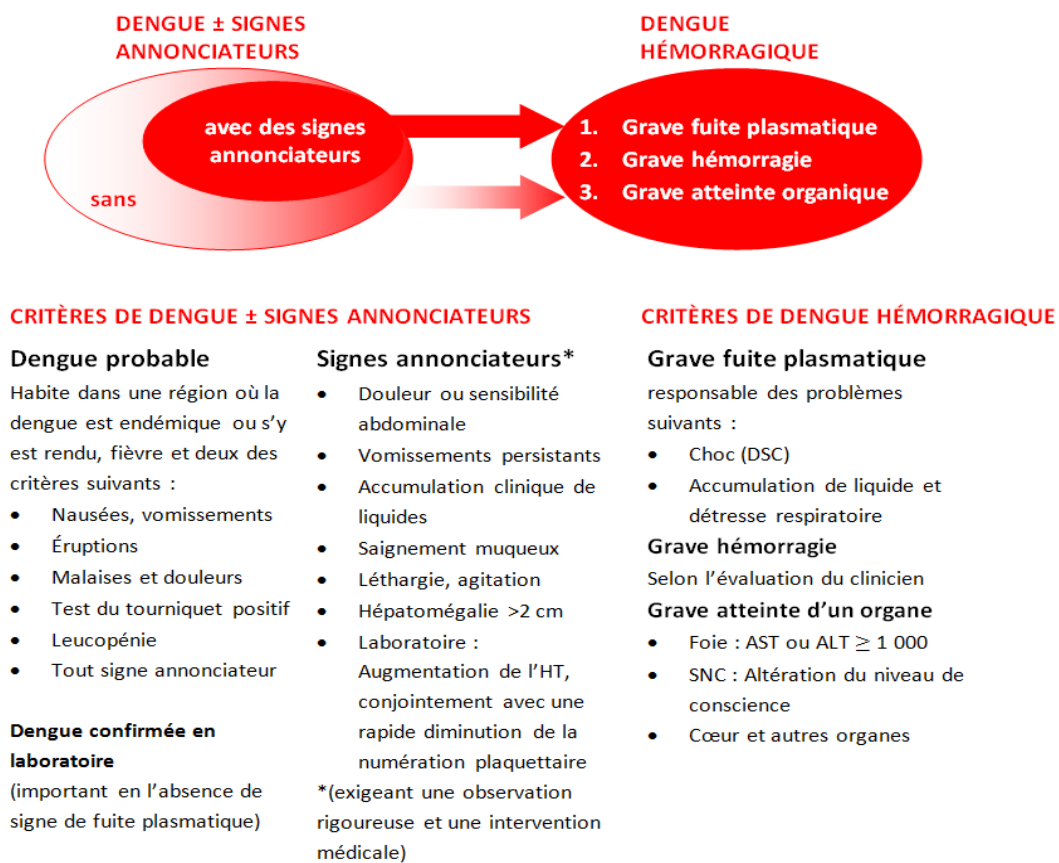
DENGUE ± SIGNES ANNONCIATEURS

avec des signes annonciateurs

sans

DENGUE HÉMORRAGIQUE

1. Grave fuite plasmatique
2. Grave hémorragie
3. Grave atteinte organique

CRITÈRES DE DENGUE ± SIGNES ANNONCIATEURS

Dengue probable

Habite dans une région où la dengue est endémique ou s'y est rendu, fièvre et deux des critères suivants :

- Nausées, vomissements
- Éruptions
- Malaises et douleurs
- Test du tourniquet positif
- Leucopénie
- Tout signe annonciateur

Dengue confirmée en laboratoire

(important en l'absence de signe de fuite plasmatique)

Signes annonciateurs*

- Douleur ou sensibilité abdominale
- Vomissements persistants
- Accumulation clinique de liquides
- Saignement muqueux
- Léthargie, agitation
- Hépatomégalie >2 cm
- Laboratoire : Augmentation de l'HT, conjointement avec une rapide diminution de la numération plaquettaire

*(exigeant une observation rigoureuse et une intervention médicale)

CRITÈRES DE DENGUE HÉMORRAGIQUE

Grave fuite plasmatique

responsable des problèmes suivants :

- Choc (DSC)
- Accumulation de liquide et détresse respiratoire

Grave hémorragie

Selon l'évaluation du clinicien

Grave atteinte d'un organe

- Foie : AST ou ALT $\geq$ 1 000
- SNC : Altération du niveau de conscience
- Cœur et autres organes